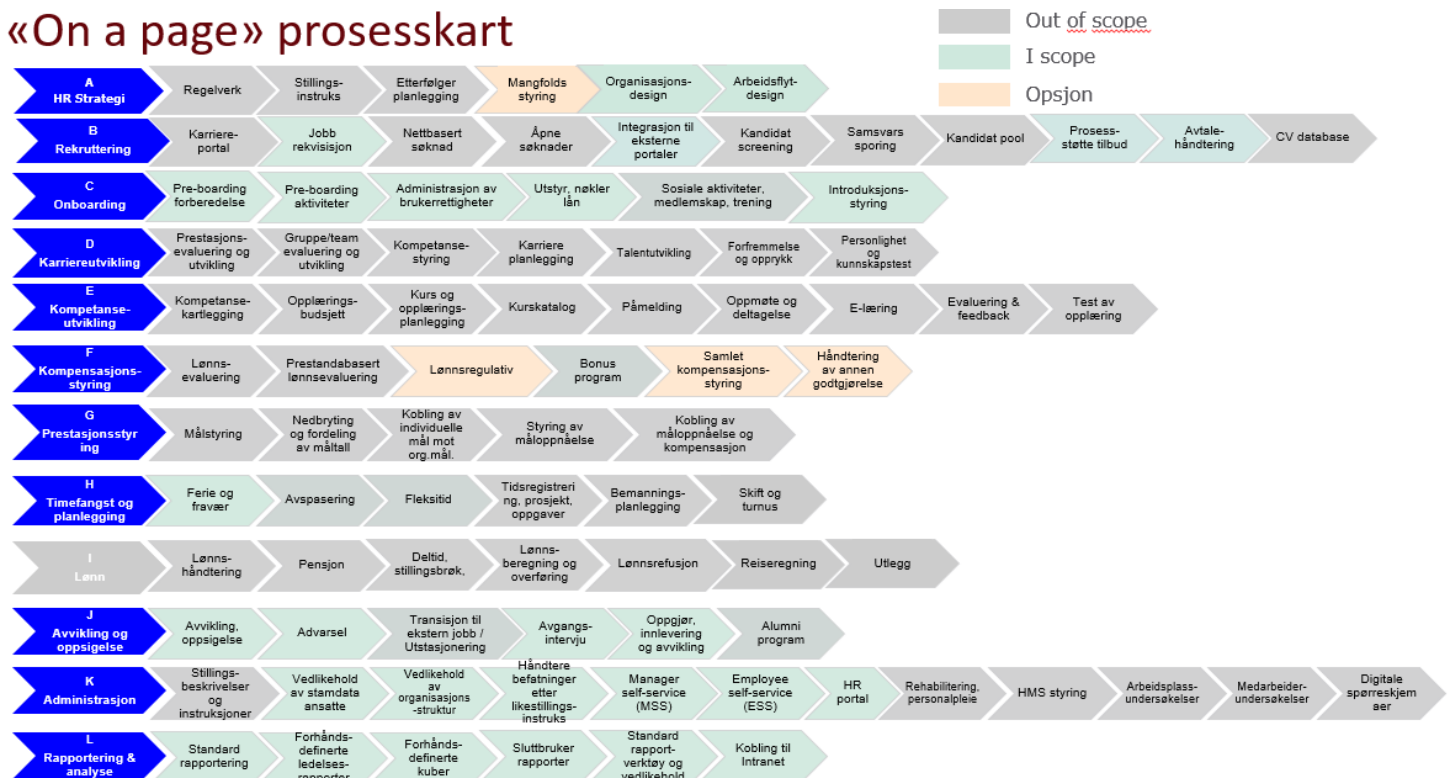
«On a page» prosesskart

Out of scope
I scope
Opsjon

A HR Strategi | Regelverk | Stillings-instruks | Etterfølger planlegging | Mangfolds styring | Organisasjons-design | Arbeidsflyt-design

B Rekruttering | Karriere-portal | Jobb rekvisisjon | Nettbasert søknad | Åpne søknader | Integrasjon til eksterne portaler | Kandidat screening | Samsvars sporing | Kandidat pool | Prosess-støtte tilbud | Avtale-håndtering | CV database

C Onboarding | Pre-boarding forberedelse | Pre-boarding aktiviteter | Administrasjon av brukerrettigheter | Utstyr, nøkler lån | Sosiale aktiviteter, medlemskap, trening | Introduksjons-styring

D Karriereutvikling | Prestasjons-evaluering og utvikling | Gruppe/team evaluering og utvikling | Kompetanse-styring | Karriere planlegging | Talentutvikling | Forfremmelse og opprykk | Personlighet og kunnskapstest

E Kompetanse-utvikling | Kompetanse-kartlegging | Opplærings-budsjett | Kurs og opplærings-planlegging | Kurskatalog | Påmelding | Oppmøte og deltagelse | E-læring | Evaluering & feedback | Test av opplæring

F Kompensasjons-styring | Lønns-evaluering | Prestandabasert lønnsevaluering | Lønnsregulativ | Bonus program | Samlet kompensasjons-styring | Håndtering av annen godtgjørelse

G Prestasjonsstyring | Målstyring | Nedbryting og fordeling av måltall | Kobling av individuelle mål mot org.mål. | Styring av måloppnåelse | Kobling av måloppnåelse og kompensasjon

H Timefangst og planlegging | Ferie og fravær | Avspasering | Fleksitid | Tidsregistrering, prosjekt, oppgaver | Bemannings-planlegging | Skift og turnus

I Lønn | Lønns-håndtering | Pensjon | Deltid, stillingsbrøk, | Lønns-beregning og overføring | Lønnsrefusjon | Reiseregning | Utlegg

J Avvikling og oppsigelse | Avvikling, oppsigelse | Advarsel | Transisjon til ekstern jobb / Utstasjonering | Avgangs-intervju | Oppgjør, innlevering og avvikling | Alumni program

K Administrasjon | Stillings-beskrivelser og instruksjoner | Vedlikehold av stamdata ansatte | Vedlikehold av organisasjons-struktur | Håndtere befatninger etter likestillings-instruks | Manager self-service (MSS) | Employee self-service (ESS) | HR portal | Rehabilitering, personalpleie | HMS styring | Arbeidsplass-undersøkelser | Medarbeider-undersøkelser | Digitale spørreskjemaer

L Rapportering & analyse | Standard rapportering | Forhånds-definerte ledelses-rapporter | Forhånds-definerte kuber | Sluttbruker rapporter | Standard rapport-verktøy og vedlikehold | Kobling til Intranet